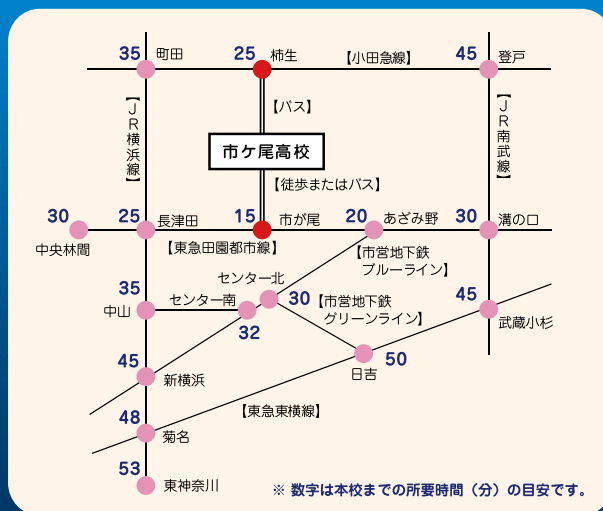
35 町田
25 柿生
【小田急線】
45 登戸
【JR横浜線】
【バス】
【JR南武線】
市ケ尾高校
【徒歩またはバス】
30 中央林間
25 長津田
15 市が尾
20 あざみ野
30 溝の口
【東急田園都市線】
【市営地下鉄ブルーライン】
センター北
35 中山
センター南
30
【市営地下鉄グリーンライン】
32
45 武蔵小杉
45 新横浜
50 日吉
【東急東横線】
48 菊名
53 東神奈川
※ 数字は本校までの所要時間（分）の目安です。